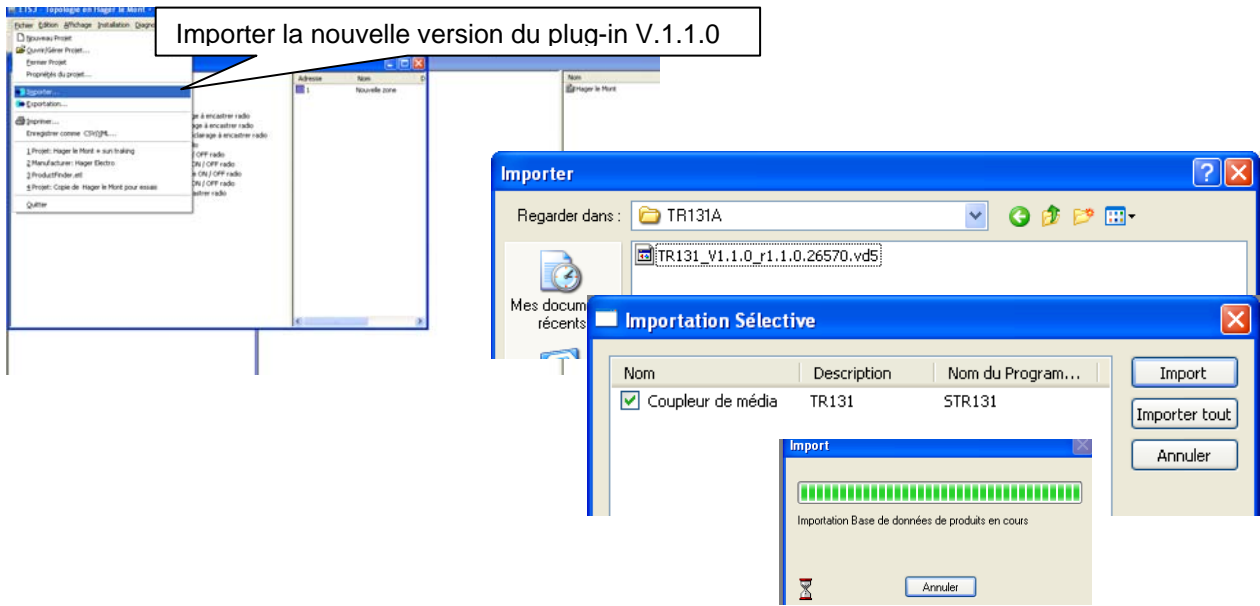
ETS3 - Topologie en Hager le Mont

Fichier Edition Affichage Installation Diagno

Importer la nouvelle version du plug-in V.1.1.0

Nouveau Projet
Ouvrir/Gérer Projet...
Fermer Projet
Propriétés du projet...
Importer...
Exportation...
Imprimer...
Enregistrer comme CSV/XML...
1 Projet: Hager le Mont + sun traking
2 Manufacturer: Hager Electro
3 ProductFinder.etl
4 Projet: Copie de Hager le Mont pour essais
Quitter

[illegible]age à encastrer radio
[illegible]age à encastrer radio
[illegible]clarage à encastrer radio
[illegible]ON / OFF radio
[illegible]ON / OFF radio
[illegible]e ON / OFF radio
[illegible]ON / OFF radio
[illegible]astrer radio

| Adresse | Nom |
|---|---|
| 1 | Nouvelle zone |

Nom
Hager le Mont

Importer

Regarder dans : TR131A

TR131_V1.1.0_r1.1.0.26570.vd5

Mes docum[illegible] récents

Importation Sélective

| Nom | Description | Nom du Program... |
|---|---|---|
| Coupleur de média | TR131 | STR131 |

Import
Importer tout
Annuler

Import

Importation Base de données de produits en cours

Annuler